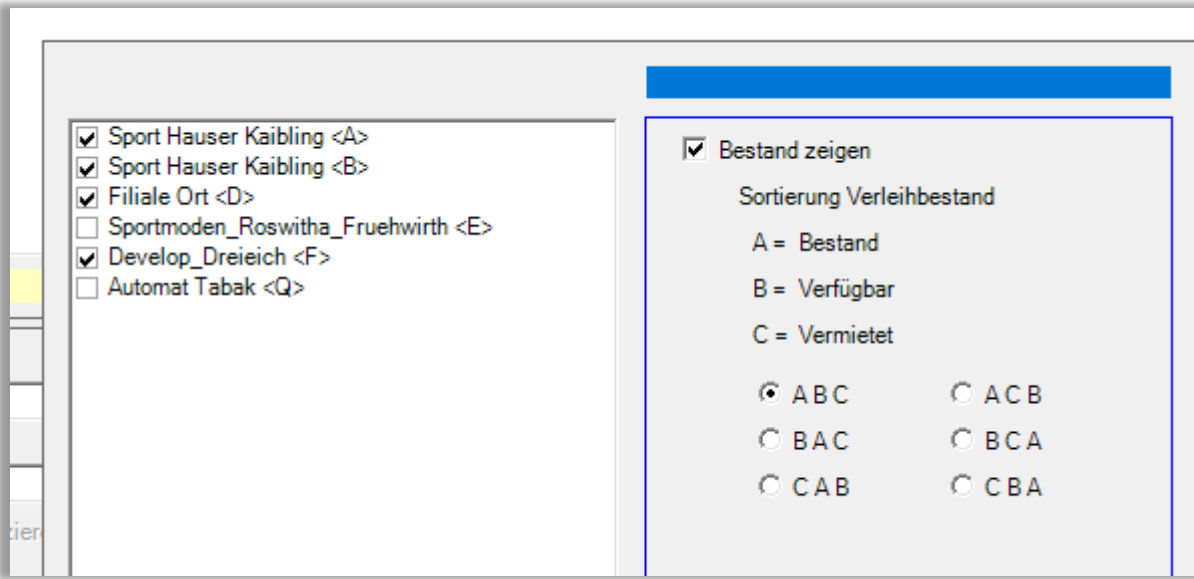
Sport Hauser Kaibling <A>
Sport Hauser Kaibling <B>
Filiale Ort <D>
Sportmoden_Roswitha_Fruehwirth <E>
Develop_Dreieich <F>
Automat Tabak <Q>

Bestand zeigen

Sortierung Verleihbestand

A = Bestand

B = Verfügbar

C = Vermietet

A B C
A C B
B A C
B C A
C A B
C B A

tier